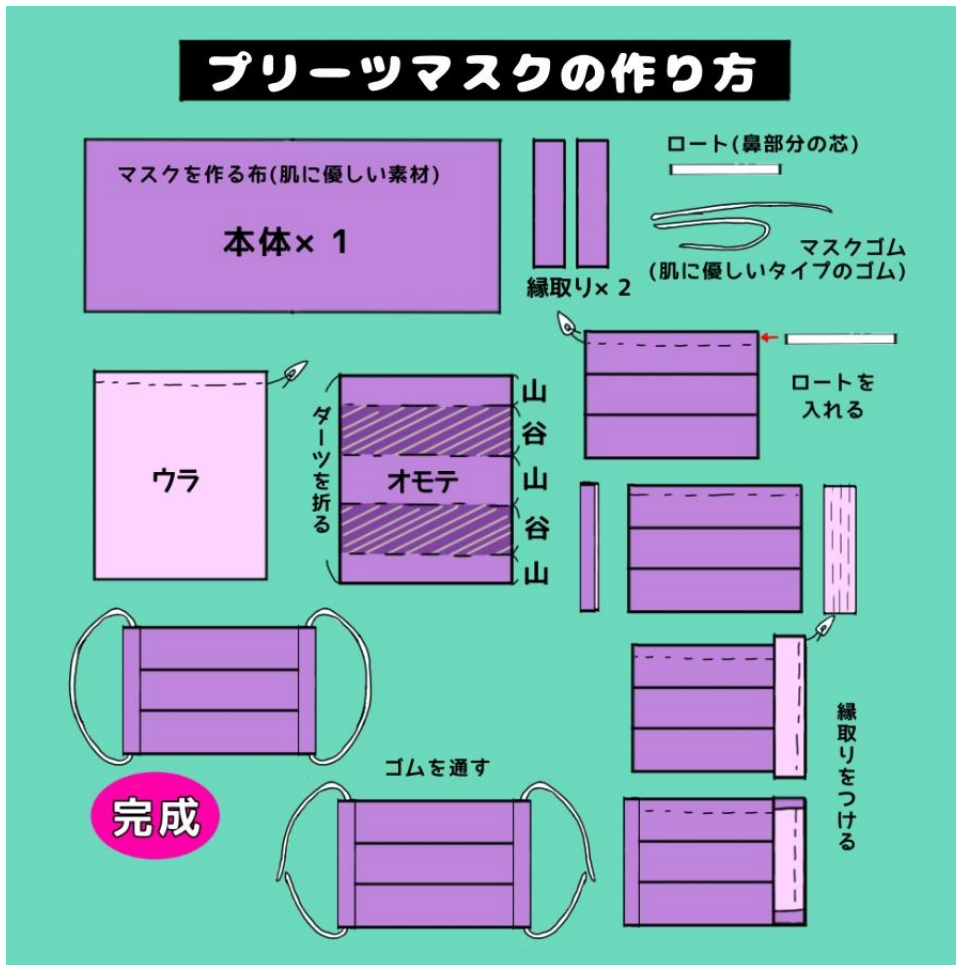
プリーツマスクの作り方

マスクを作る布(肌に優しい素材)

本体× 1

縁取り× 2

ロート(鼻部分の芯)

マスクゴム
(肌に優しいタイプのゴム)

ロートを
入れる

ウラ

ダーツを折る

オモテ

山
谷
山
谷
山

縁取りをつける

ゴムを通す

完成